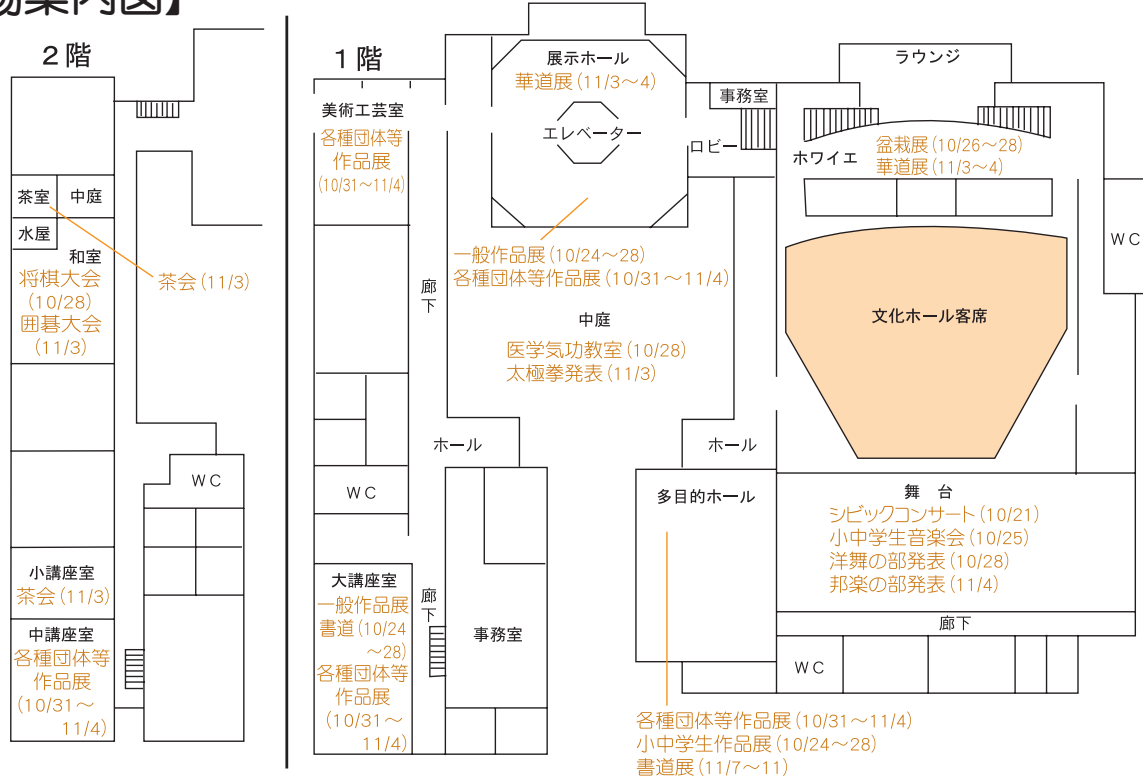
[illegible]場案内図】

２階

茶室
中庭
水屋
和室
将棋大会（10/28）
囲碁大会（11/3）
茶会（11/3）
ＷＣ
小講座室
茶会（11/3）
中講座室
各種団体等作品展（10/31～11/4）

１階

美術工芸室
各種団体等作品展（10/31～11/4）
廊下
ＷＣ
大講座室
一般作品展
書道（10/24～28）
各種団体等作品展（10/31～11/4）
廊下
事務室
ホール

展示ホール
華道展（11/3～4）
エレベーター
一般作品展（10/24～28）
各種団体等作品展（10/31～11/4）
中庭
医学気功教室（10/28）
太極拳発表（11/3）
ホール
多目的ホール
各種団体等作品展（10/31～11/4）
小中学生作品展（10/24～28）
書道展（11/7～11）

事務室
ロビー
ラウンジ
ホワイエ
盆栽展（10/26～28）
華道展（11/3～4）
ＷＣ
文化ホール客席
舞　台
シビックコンサート（10/21）
小中学生音楽会（10/25）
洋舞の部発表（10/28）
邦楽の部発表（11/4）
廊下
ＷＣ